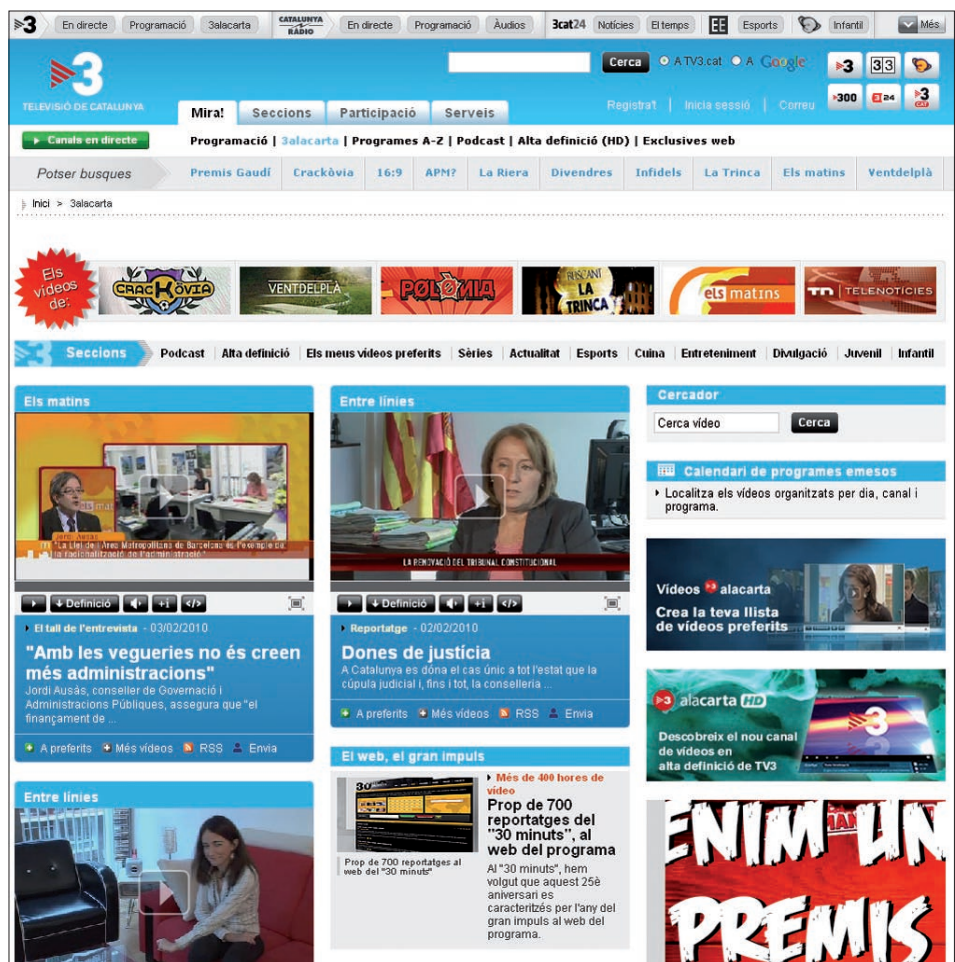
3 En directe Programació 3alacarta CATALUNYA RÀDIO En directe Programació Àudios 3cat24 Notícies El temps EE Esports Infantil Més

3 TELEVISIÓ DE CATALUNYA

Cerca A TV3.cat A Google

Mira! Seccions Participació Serveis

Registra't | Inicia sessió | Correu

Canals en directe

Programació | 3alacarta | Programes A-Z | Podcast | Alta definició (HD) | Exclusives web

Potser busques Premis Gaudí Crackòvia 16:9 APM? La Riera Divendres Infidels La Trinca Els matins Ventdelplà

Inici > 3alacarta

Els vídeos de: CRACKÒVIA VENTDELPLA POLÒNIA LA TRINCA els matins TN TELENOTÍCIES

Seccions Podcast Alta definició Els meus vídeos preferits Sèries Actualitat Esports Cuina Entreteniment Divulgació Juvenil Infantil

Els matins

Jordi Ausàs "La Llei de l'Àrea Metropolitana de Barcelona és l'exemple de la racionalització de l'administració"

Definició +1

El tall de l'entrevista - 03/02/2010

"Amb les vegueries no és creen més administracions"

Jordi Ausàs, conseller de Governació i Administracions Públiques, assegura que "el finançament de ...

A preferits Més vídeos RSS Envia

Entre línies

LA RENOVACIÓ DEL TRIBUNAL CONSTITUCIONAL

Definició +1

Reportatge - 02/02/2010

Dones de justícia

A Catalunya es dóna el cas únic a tot l'estat que la cúpula judicial i, fins i tot, la conselleria ...

A preferits Més vídeos RSS Envia

El web, el gran impuls

Prop de 700 reportatges al web del "30 minuts"

Més de 400 hores de vídeo

Prop de 700 reportatges del "30 minuts", al web del programa

Al "30 minuts", hem volgut que aquest 25è aniversari es caracteritzés per l'any del gran impuls al web del programa.

Entre línies

Cercador

Cerca vídeo Cerca

Calendari de programes emesos

Localitza els vídeos organitzats per dia, canal i programa.

Vídeos 3alacarta
Crea la teva llista de vídeos preferits

alacarta HD
Descobreix el nou canal de vídeos en alta definició de TV3

ENIM UN PREMIS